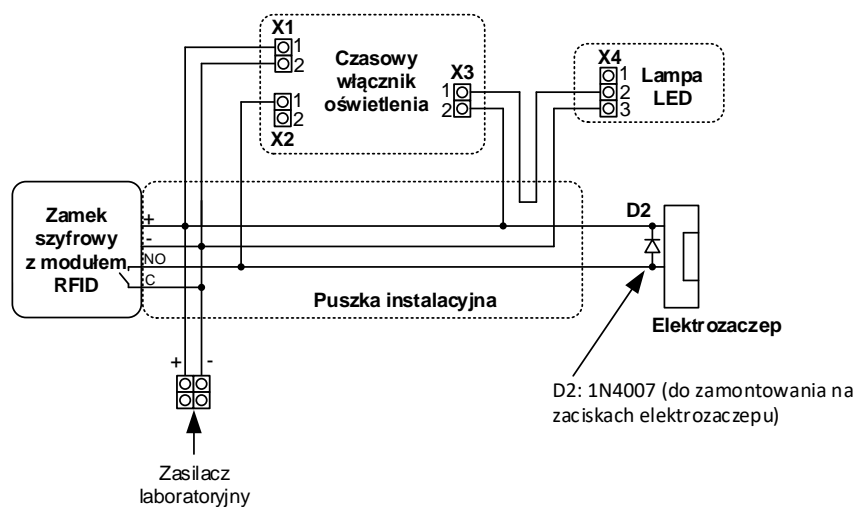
X1
1
2
Czasowy włącznik oświetlenia
1
2
X2
X3
1
2
X4
1
2
3
Lampa LED
Zamek szyfrowy z modułem RFID
+
-
NO
C
Puszka instalacyjna
D2
Elektrozaczep
+
-
D2: 1N4007 (do zamontowania na zaciskach elektrozaczepu)
Zasilacz laboratoryjny